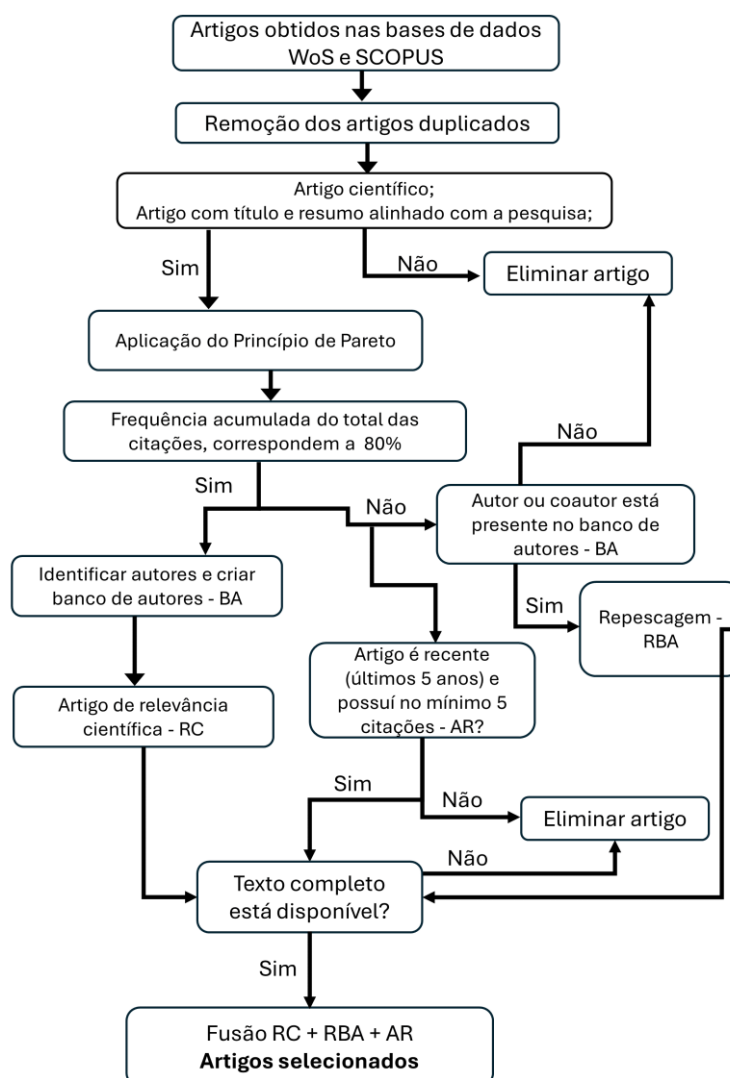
Artigos obtidos nas bases de dados WoS e SCOPUS

Remoção dos artigos duplicados

Artigo científico;
Artigo com título e resumo alinhado com a pesquisa;

Sim

Não

Eliminar artigo

Aplicação do Princípio de Pareto

Frequência acumulada do total das citações, correspondem a 80%

Não

Sim

Não

Autor ou coautor está presente no banco de autores - BA

Identificar autores e criar banco de autores - BA

Sim

Repescagem - RBA

Artigo é recente (últimos 5 anos) e possuí no mínimo 5 citações - AR?

Artigo de relevância científica - RC

Sim

Não

Eliminar artigo

Não

Texto completo está disponível?

Sim

Fusão RC + RBA + AR
**Artigos selecionados**